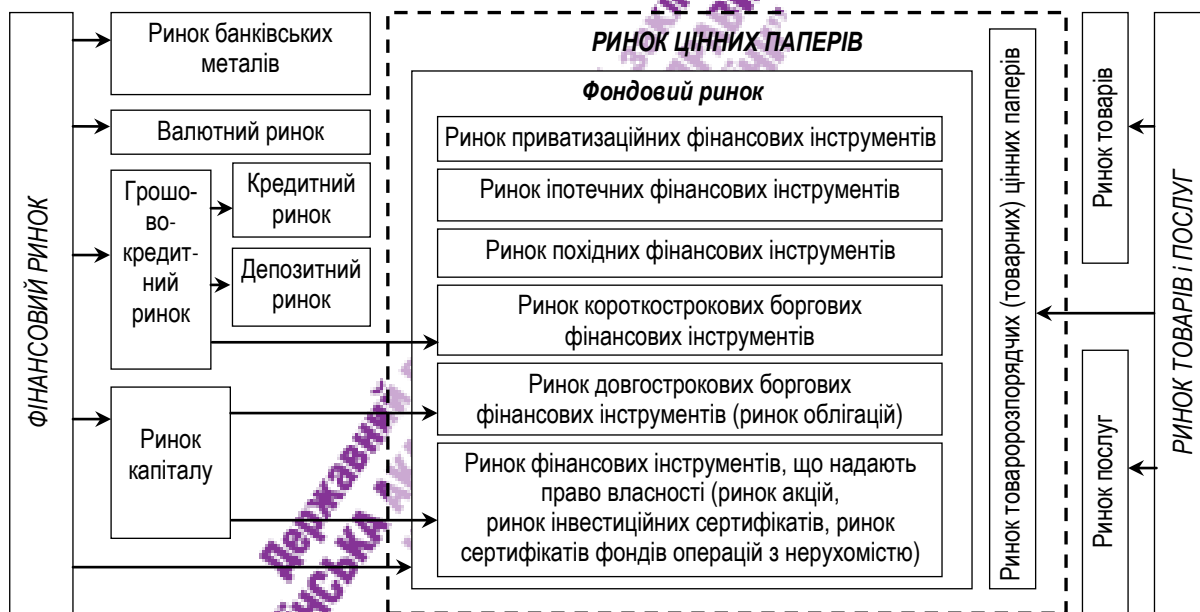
ФІНАНСОВИЙ РИНОК

Ринок банківських металів

Валютний ринок

Грошово-кредитний ринок

Кредитний ринок

Депозитний ринок

Ринок капіталу

РИНОК ЦІННИХ ПАПЕРІВ

Фондовий ринок

Ринок приватизаційних фінансових інструментів

Ринок іпотечних фінансових інструментів

Ринок похідних фінансових інструментів

Ринок короткострокових боргових фінансових інструментів

Ринок довгострокових боргових фінансових інструментів (ринок облігацій)

Ринок фінансових інструментів, що надають право власності (ринок акцій, ринок інвестиційних сертифікатів, ринок сертифікатів фондів операцій з нерухомістю)

Ринок товаророзпорядчих (товарних) цінних паперів

Ринок товарів

Ринок послуг

РИНОК ТОВАРІВ і ПОСЛУГ

Державний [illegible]